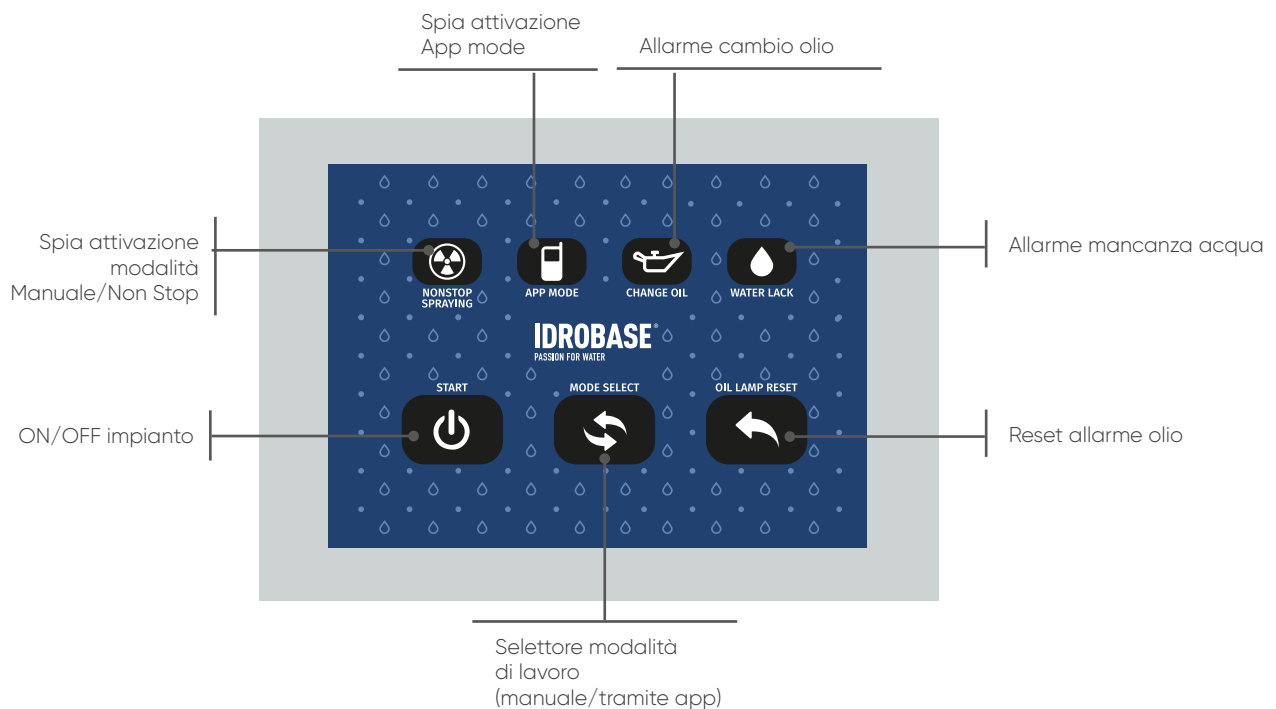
Spia attivazione
App mode

Allarme cambio olio

Spia attivazione
modalità
Manuale/Non Stop

NONSTOP SPRAYING

APP MODE

CHANGE OIL

WATER LACK

Allarme mancanza acqua

IDROBASE®
PASSION FOR WATER

START

MODE SELECT

OIL LAMP RESET

ON/OFF impianto

Reset allarme olio

Selettore modalità
di lavoro
(manuale/tramite app)